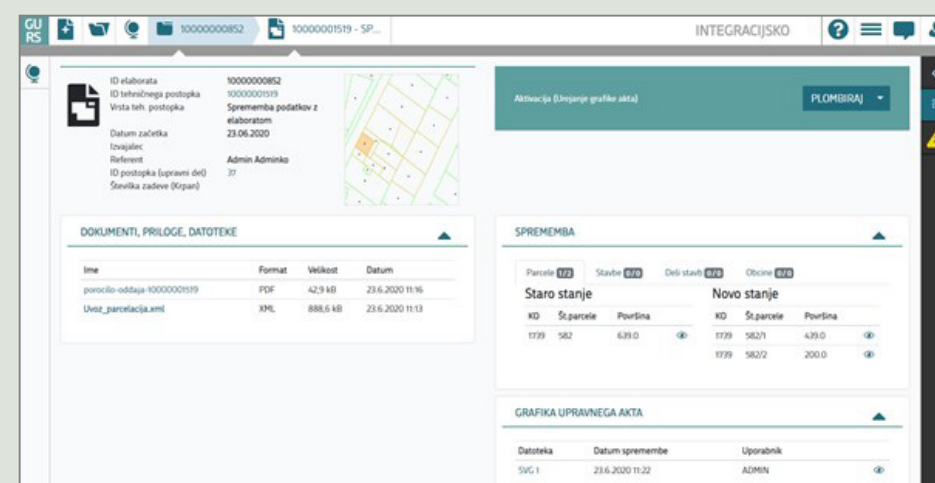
GU RS

10000000852

10000001519 - SP...

INTEGRACIJSKO

ID elaborata 10000000852
ID tehničnega postopka 10000001519
Vrsta teh. postopka Sprememba podatkov z elaboratom
Datum začetka 23.06.2020
Izvajalec
Referent Admin Adminko
ID postopka (upravni del) 37
Številka zadeve (Krpan)

Aktivacija (Urejanje grafike akta)

PLOMBIRAJ

DOKUMENTI, PRILOGE, DATOTEKE

| Ime | Format | Velikost | Datum |
|---|---|---|---|
| porocilo-oddaja-10000001519 | PDF | 42,9 kB | 23.6.2020 11:16 |
| Uvoz_parcelacija.xml | XML | 888,6 kB | 23.6.2020 11:13 |

SPREMEMBA

Parcele 1/2 Stavbe 0/0 Deli stavb 0/0 Občine 0/0

Staro stanje

| KO | Št.parcele | Površina |
|---|---|---|
| 1739 | 582 | 639.0 |

Novo stanje

| KO | Št.parcele | Površina |
|---|---|---|
| 1739 | 582/1 | 439.0 |
| 1739 | 582/2 | 200.0 |

GRAFIKA UPRAVNEGA AKTA

| Datoteka | Datum spremembe | Uporabnik |
|---|---|---|
| SVG 1 | 23.6.2020 11:22 | ADMIN |